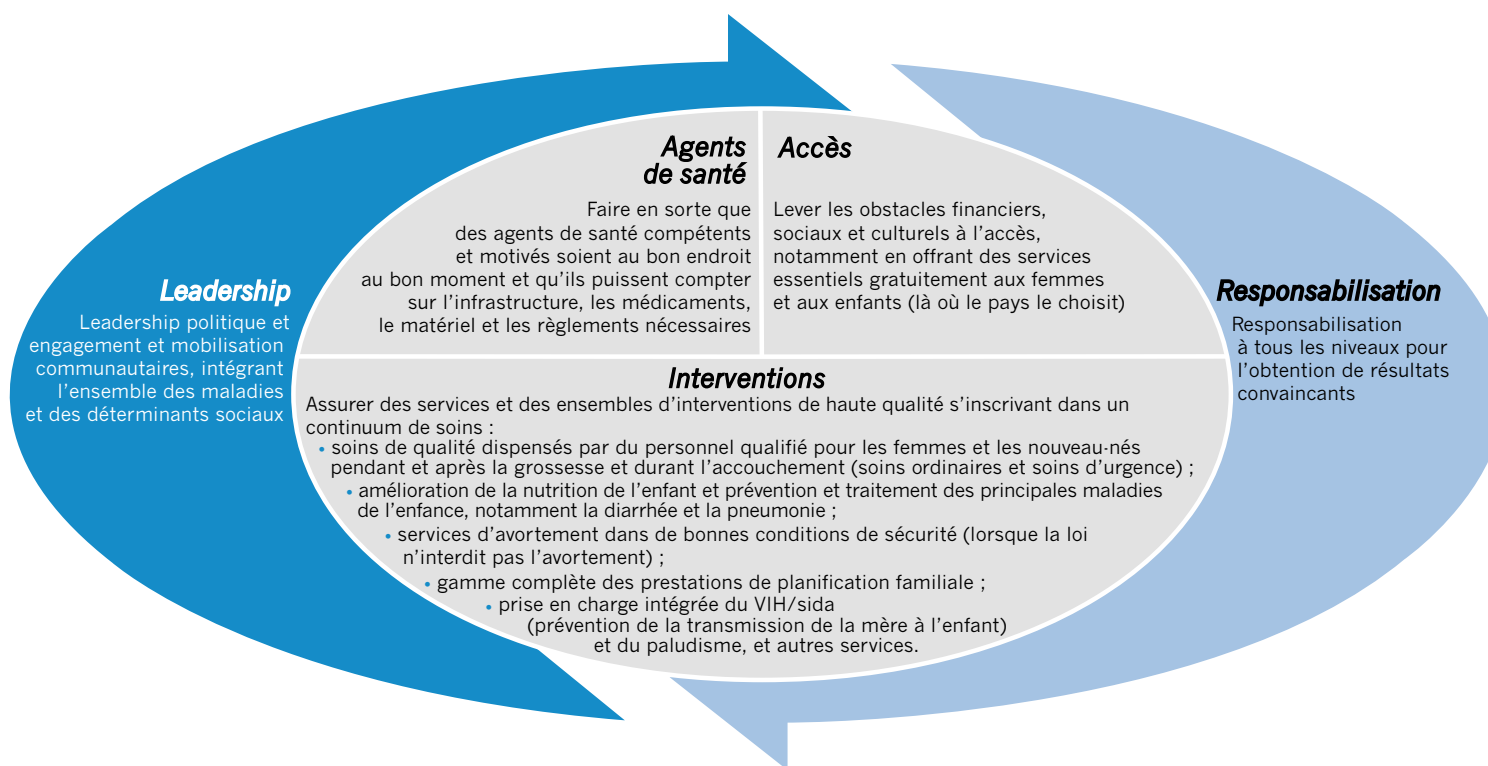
Leadership

Leadership politique et engagement et mobilisation communautaires, intégrant l'ensemble des maladies et des déterminants sociaux

Agents de santé

Faire en sorte que des agents de santé compétents et motivés soient au bon endroit au bon moment et qu'ils puissent compter sur l'infrastructure, les médicaments, le matériel et les règlements nécessaires

Accès

Lever les obstacles financiers, sociaux et culturels à l'accès, notamment en offrant des services essentiels gratuitement aux femmes et aux enfants (là où le pays le choisit)

Interventions

Assurer des services et des ensembles d'interventions de haute qualité s'inscrivant dans un continuum de soins :
• soins de qualité dispensés par du personnel qualifié pour les femmes et les nouveau-nés pendant et après la grossesse et durant l'accouchement (soins ordinaires et soins d'urgence) ;
• amélioration de la nutrition de l'enfant et prévention et traitement des principales maladies de l'enfance, notamment la diarrhée et la pneumonie ;
• services d'avortement dans de bonnes conditions de sécurité (lorsque la loi n'interdit pas l'avortement) ;
• gamme complète des prestations de planification familiale ;
• prise en charge intégrée du VIH/sida (prévention de la transmission de la mère à l'enfant) et du paludisme, et autres services.

Responsabilisation

Responsabilisation à tous les niveaux pour l'obtention de résultats convaincants